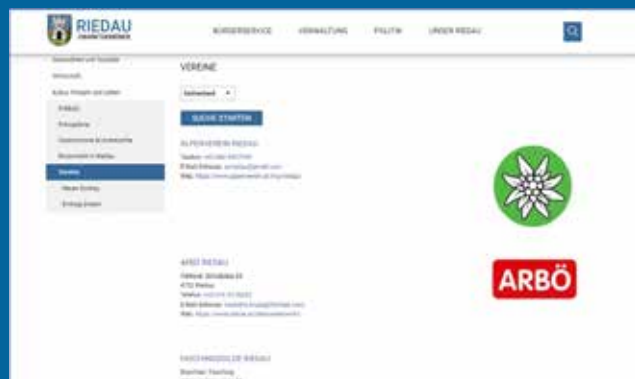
RIEDAU
MARKTGEMEINDE

BÜRGERSERVICE
VERWALTUNG
POLITIK
UNSER RIEDAU

Gesundheit und Soziales
Wirtschaft
Kultur, Freizeit und Leben
Freibad
Fotogalerie
Gastronomie & Unterkunfte
Bücherei in Riedau
Vereine
Neuer Eintrag
Eintrag ändern

VEREINE

Sicherheit

SUCHE STARTEN

ALPENVEREIN RIEDAU
Telefon: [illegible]
E-Mail-Adresse: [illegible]
Web: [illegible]

ARBÖ RIEDAU
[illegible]
4752 Riedau
Telefon: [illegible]
E-Mail-Adresse: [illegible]
Web: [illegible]

ARBÖ

FASCHINGSGILDE RIEDAU
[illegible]